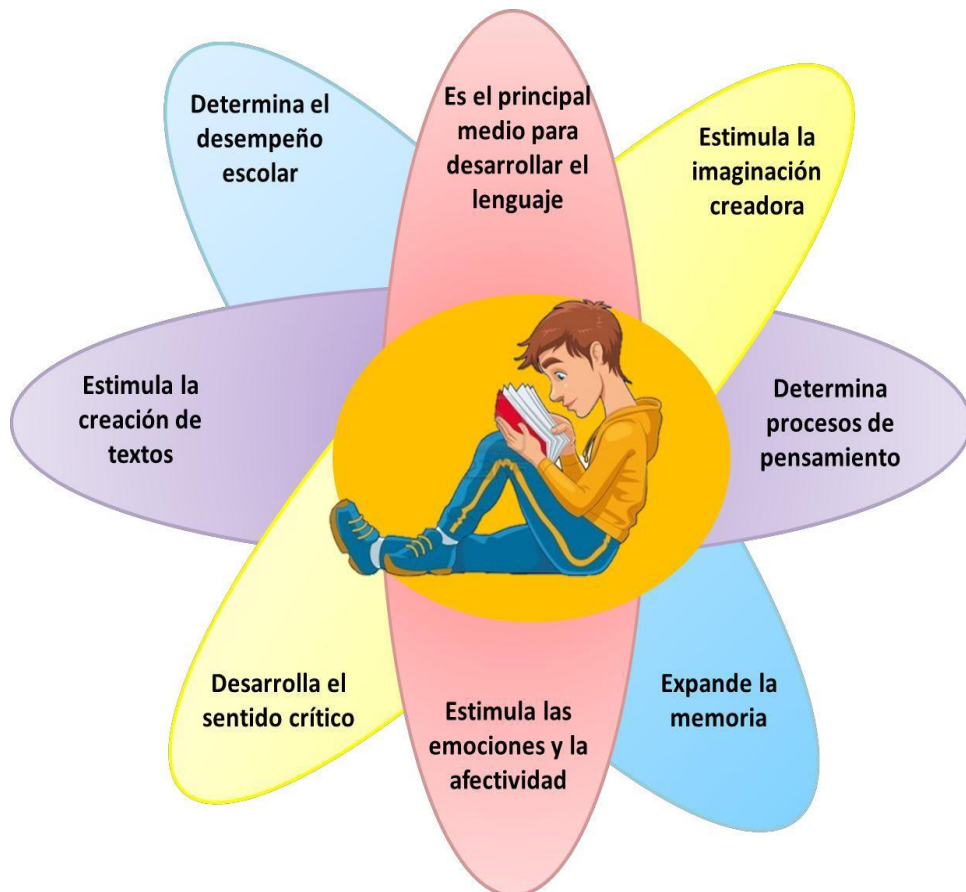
Determina el desempeño escolar

Es el principal medio para desarrollar el lenguaje

Estimula la imaginación creadora

Estimula la creación de textos

Determina procesos de pensamiento

Desarrolla el sentido crítico

Estimula las emociones y la afectividad

Expande la memoria